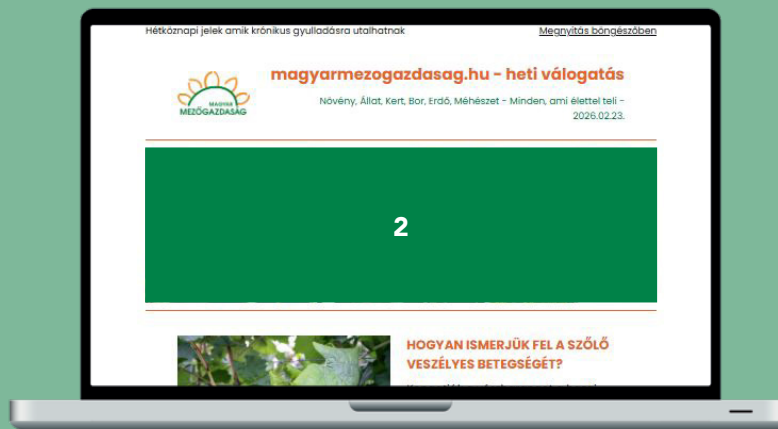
Hétköznapi jelek amik krónikus gyulladásra utalhatnak

Megnyitás böngészőben

MAGYAR MEZŐGAZDASÁG

magyarmezogazdasag.hu - heti válogatás

Növény, Állat, Kert, Bor, Erdő, Méhészet - Minden, ami élettel teli - 2026.02.23.

2

HOGYAN ISMERJÜK FEL A SZŐLŐ VESZÉLYES BETEGSÉGÉT?

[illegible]